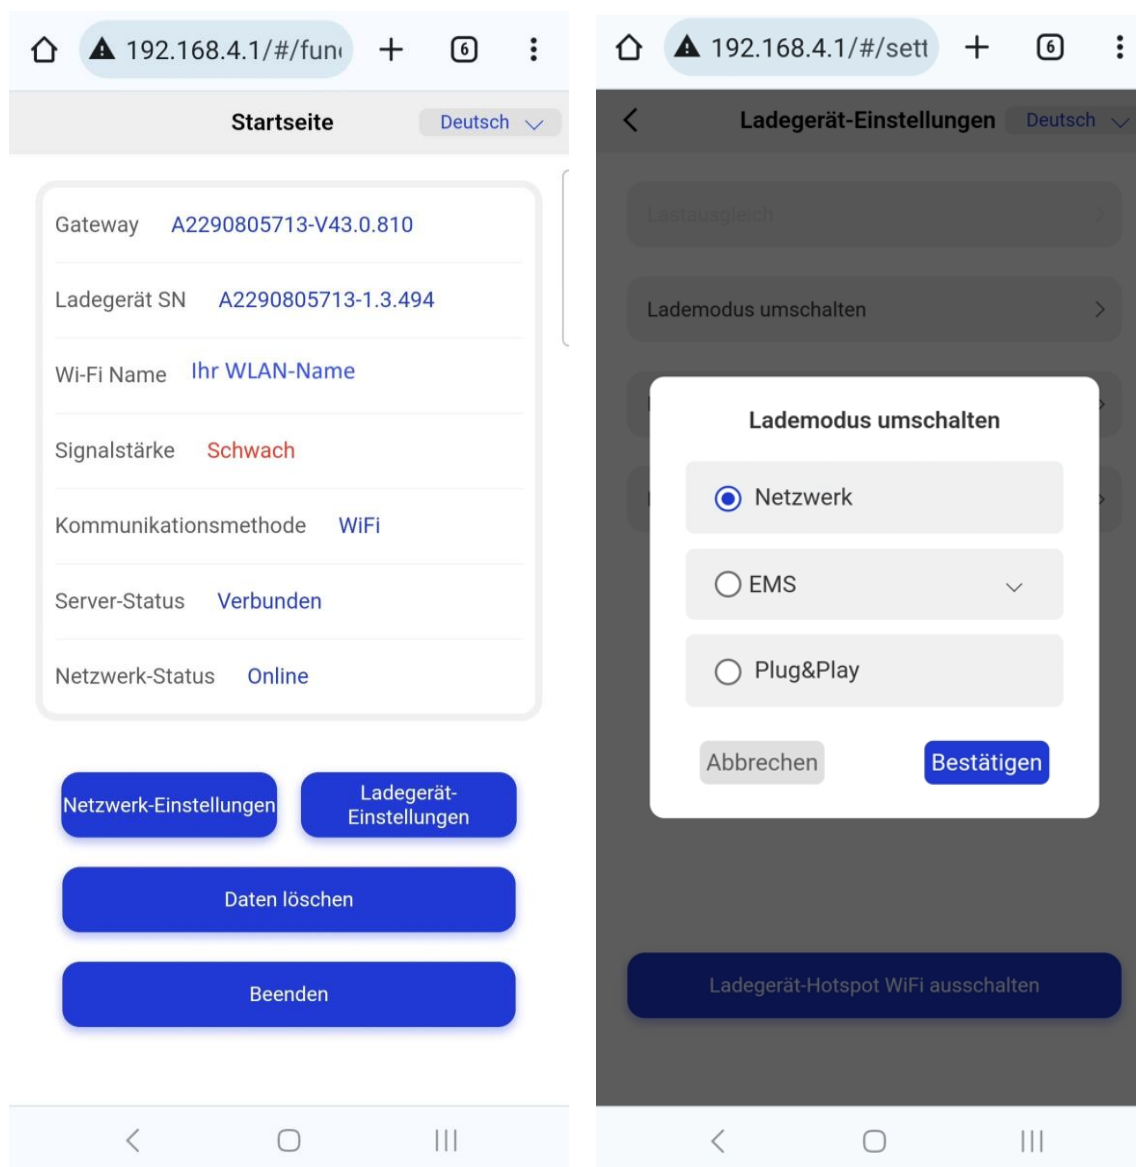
192.168.4.1/#/fun

6

Startseite

Deutsch

Gateway A2290805713-V43.0.810

Ladegerät SN A2290805713-1.3.494

Wi-Fi Name Ihr WLAN-Name

Signalstärke Schwach

Kommunikationsmethode WiFi

Server-Status Verbunden

Netzwerk-Status Online

Netzwerk-Einstellungen

Ladegerät-Einstellungen

Daten löschen

Beenden

192.168.4.1/#/sett

6

Ladegerät-Einstellungen

Deutsch

Lastausgleich

Lademodus umschalten

Lademodus umschalten

Netzwerk

EMS

Plug&Play

Abbrechen

Bestätigen

Ladegerät-Hotspot WiFi ausschalten